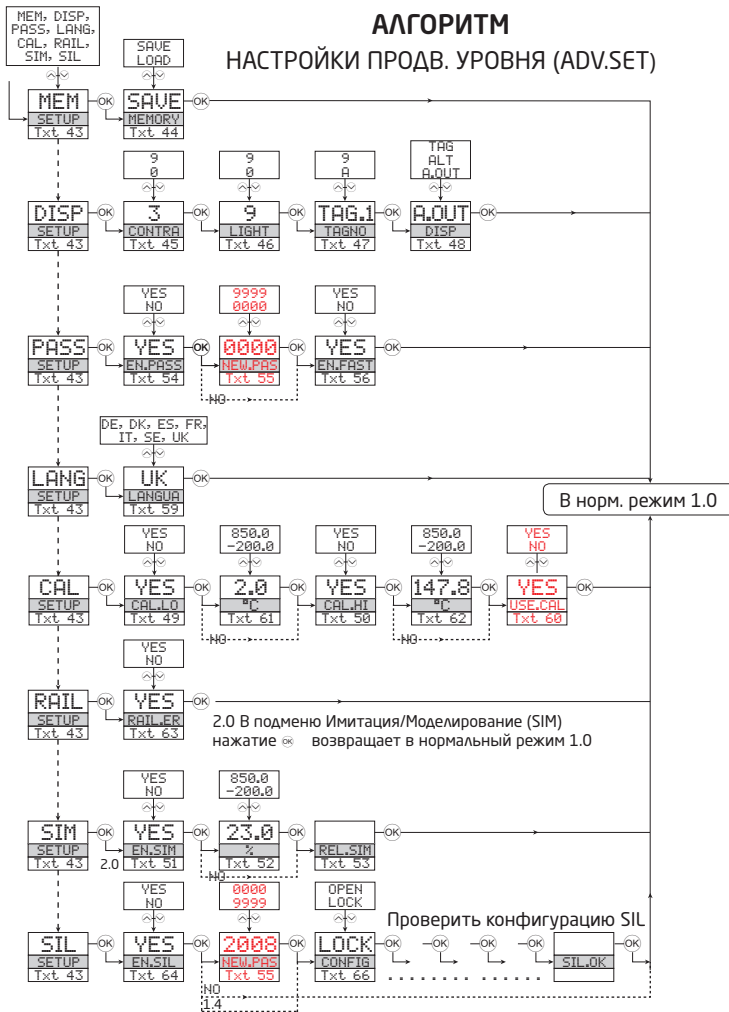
MEM, DISP, PASS, LANG, CAL, RAIL, SIM, SIL

АЛГОРИТМ

НАСТРОЙКИ ПРОДВ. УРОВНЯ (ADV.SET)

SAVE
LOAD

MEM
SETUP
Txt 43

OK

SAVE
MEMORY
Txt 44

OK

9
0

9
0

9
A

TAG
ALT
A.OUT

DISP
SETUP
Txt 43

OK

3
CONTRA
Txt 45

OK

9
LIGHT
Txt 46

OK

TAG.1
TAGNO
Txt 47

OK

A.OUT
DISP
Txt 48

OK

YES
NO

9999
0000

YES
NO

PASS
SETUP
Txt 43

OK

YES
EN.PASS
Txt 54

OK

0000
NEW.PAS
Txt 55

OK

YES
EN.FAST
Txt 56

OK

NO

DE, DK, ES, FR, IT, SE, UK

LANG
SETUP
Txt 43

OK

UK
LANGUA
Txt 59

OK

В норм. режим 1.0

YES
NO

850.0
-200.0

YES
NO

850.0
-200.0

YES
NO

CAL
SETUP
Txt 43

OK

YES
CAL.LO
Txt 49

OK

2.0
°C
Txt 61

OK

YES
CAL.HI
Txt 50

OK

147.8
°C
Txt 62

OK

YES
USE.CAL
Txt 60

OK

NO

NO

YES
NO

RAIL
SETUP
Txt 43

OK

YES
RAIL.ER
Txt 63

OK

2.0 В подменю Имитация/Моделирование (SIM) нажатие OK возвращает в нормальный режим 1.0

YES
NO

850.0
-200.0

SIM
SETUP
Txt 43

OK

2.0

YES
EN.SIM
Txt 51

OK

23.0
%
Txt 52

OK

REL.SIM
Txt 53

OK

NO

YES
NO

0000
9999

OPEN
LOCK

Проверить конфигурацию SIL

SIL
SETUP
Txt 43

OK

YES
EN.SIL
Txt 64

OK

2008
NEW.PAS
Txt 55

OK

LOCK
CONFIG
Txt 66

OK

OK

OK

OK

SIL.OK

NO
1.4